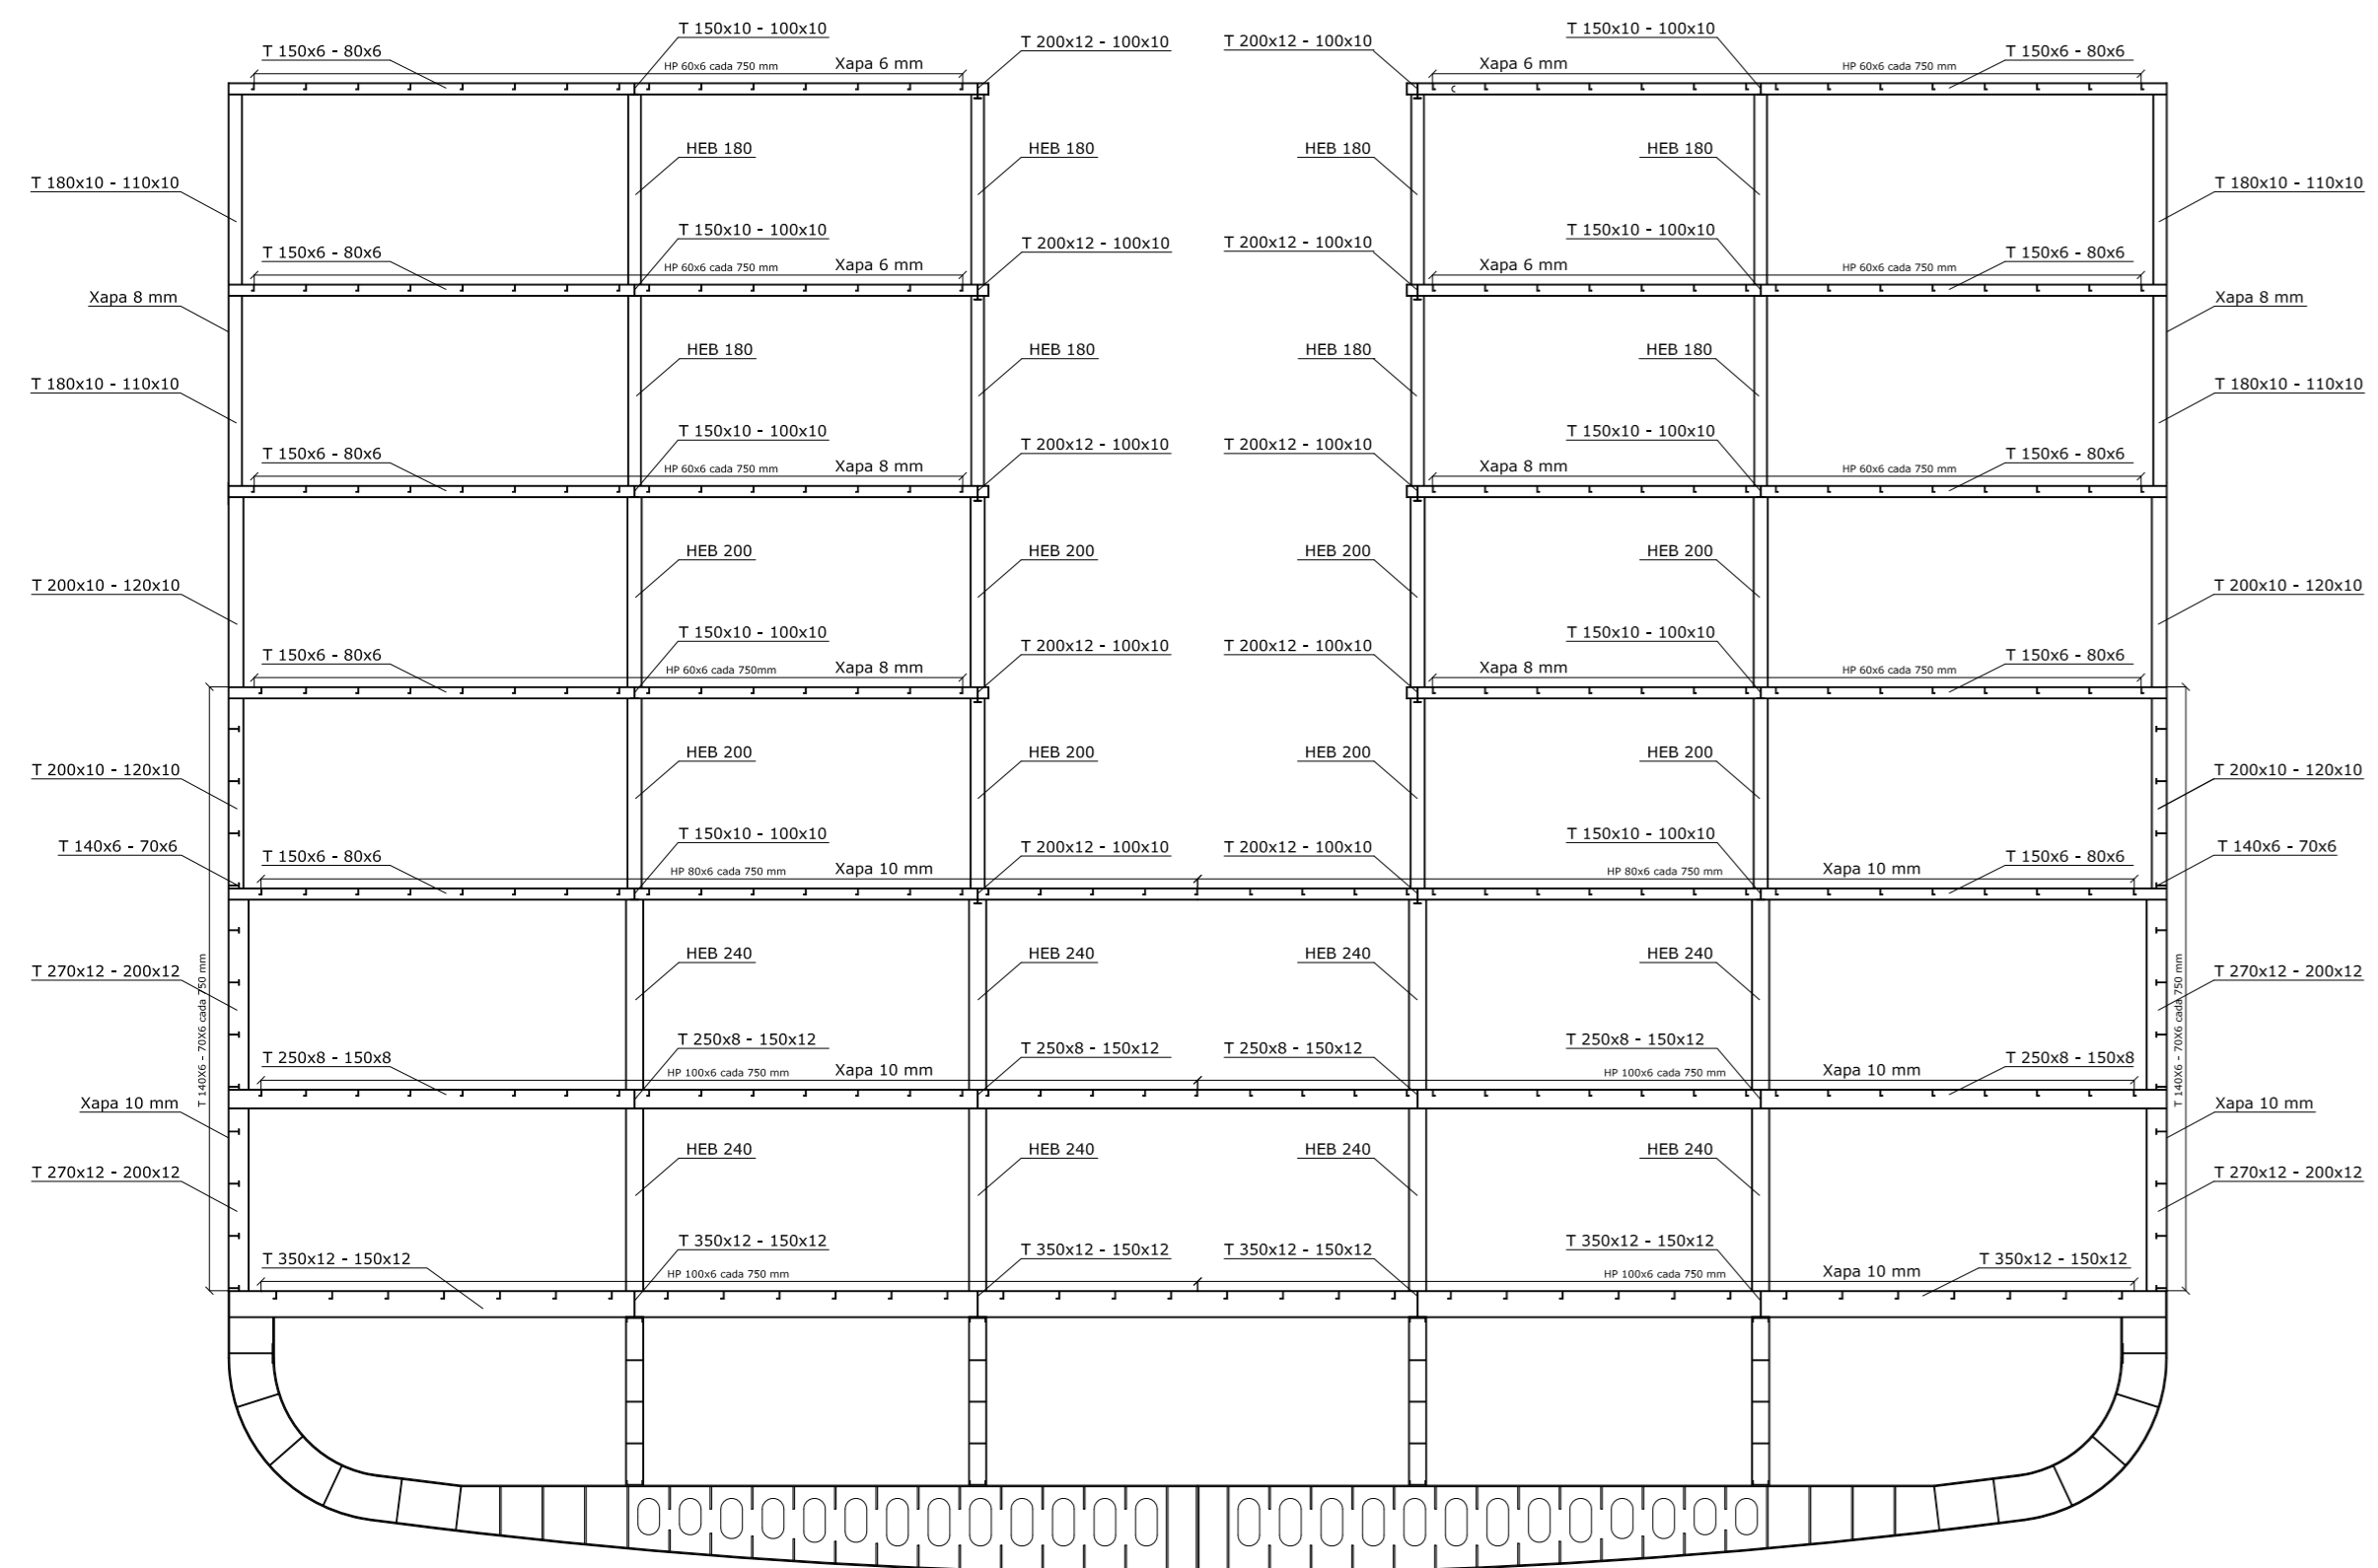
T 150x6 - 80x6
T 150x10 - 100x10
HP 60x6 cada 750 mm
Xapa 6 mm
T 200x12 - 100x10
T 200x12 - 100x10
T 150x10 - 100x10
Xapa 6 mm
HP 60x6 cada 750 mm
T 150x6 - 80x6
T 180x10 - 110x10
HEB 180
HEB 180
HEB 180
HEB 180
T 180x10 - 110x10
T 150x6 - 80x6
T 150x10 - 100x10
HP 60x6 cada 750 mm
Xapa 6 mm
T 200x12 - 100x10
T 200x12 - 100x10
T 150x10 - 100x10
Xapa 6 mm
HP 60x6 cada 750 mm
T 150x6 - 80x6
Xapa 8 mm
Xapa 8 mm
HEB 180
HEB 180
HEB 180
HEB 180
T 180x10 - 110x10
T 180x10 - 110x10
T 150x6 - 80x6
T 150x10 - 100x10
HP 60x6 cada 750 mm
Xapa 8 mm
T 200x12 - 100x10
T 200x12 - 100x10
T 150x10 - 100x10
Xapa 8 mm
HP 60x6 cada 750 mm
T 150x6 - 80x6
HEB 200
HEB 200
HEB 200
HEB 200
T 200x10 - 120x10
T 200x10 - 120x10
T 150x6 - 80x6
T 150x10 - 100x10
HP 60x6 cada 750mm
Xapa 8 mm
T 200x12 - 100x10
T 200x12 - 100x10
T 150x10 - 100x10
Xapa 8 mm
HP 60x6 cada 750 mm
T 150x6 - 80x6
HEB 200
HEB 200
HEB 200
HEB 200
T 200x10 - 120x10
T 200x10 - 120x10
T 140x6 - 70x6
T 150x6 - 80x6
T 150x10 - 100x10
HP 80x6 cada 750 mm
Xapa 10 mm
T 200x12 - 100x10
T 200x12 - 100x10
T 150x10 - 100x10
HP 80x6 cada 750 mm
Xapa 10 mm
T 150x6 - 80x6
T 140x6 - 70x6
HEB 240
HEB 240
HEB 240
HEB 240
T 270x12 - 200x12
T 270x12 - 200x12
T 140X6 - 70X6 cada 750 mm
T 140X6 - 70X6 cada 750 mm
T 250x8 - 150x8
T 250x8 - 150x12
HP 100x6 cada 750 mm
Xapa 10 mm
T 250x8 - 150x12
T 250x8 - 150x12
T 250x8 - 150x12
HP 100x6 cada 750 mm
Xapa 10 mm
T 250x8 - 150x8
Xapa 10 mm
Xapa 10 mm
HEB 240
HEB 240
HEB 240
HEB 240
T 270x12 - 200x12
T 270x12 - 200x12
T 350x12 - 150x12
T 350x12 - 150x12
HP 100x6 cada 750 mm
T 350x12 - 150x12
T 350x12 - 150x12
T 350x12 - 150x12
HP 100x6 cada 750 mm
Xapa 10 mm
T 350x12 - 150x12